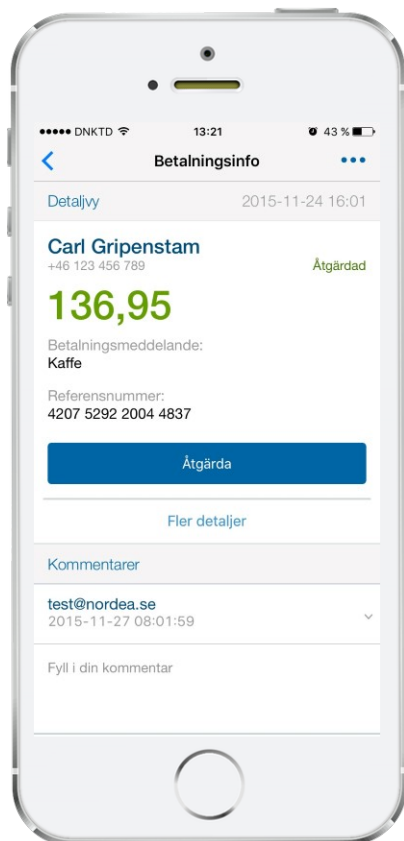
●●●●● DNKTD 13:21 43 %

Betalningsinfo

Detaljvy 2015-11-24 16:01

Carl Gripenstam
+46 123 456 789
Åtgärdad

136,95

Betalningsmeddelande:
Kaffe

Referensnummer:
4207 5292 2004 4837

Åtgärda

Fler detaljer

Kommentarer

test@nordea.se
2015-11-27 08:01:59

Fyll i din kommentar